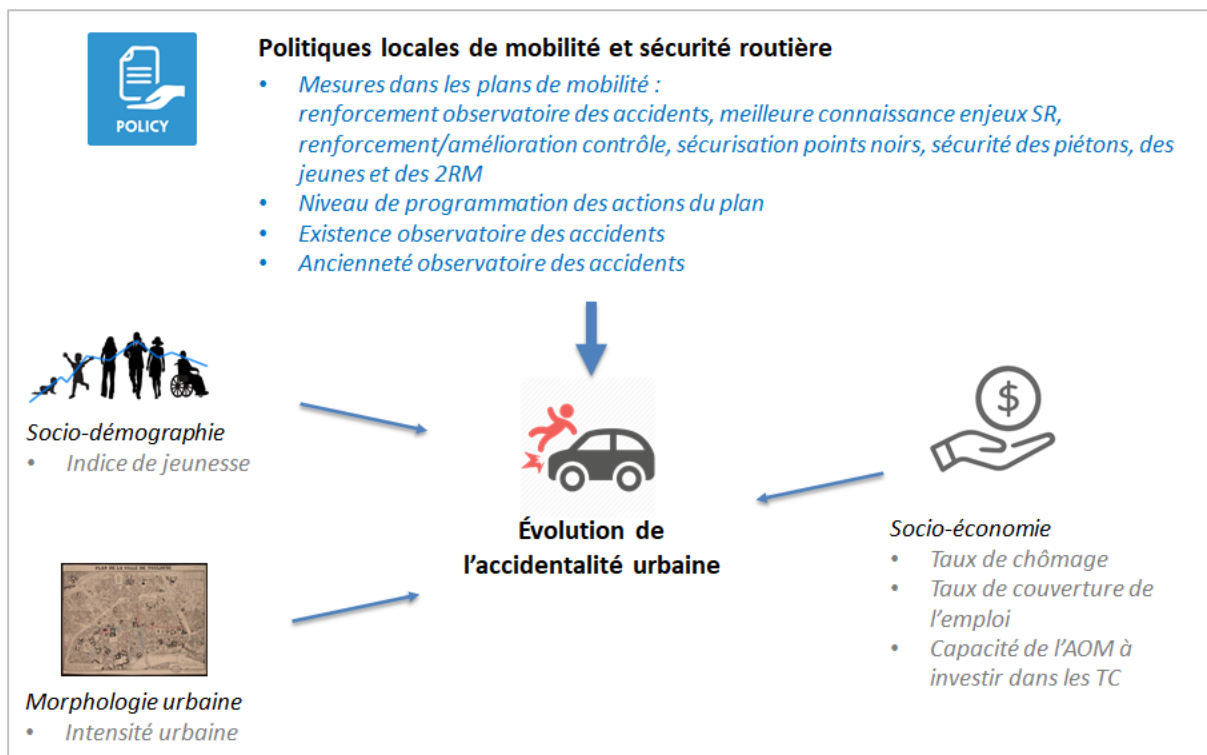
POLICY

Politiques locales de mobilité et sécurité routière

- Mesures dans les plans de mobilité : renforcement observatoire des accidents, meilleure connaissance enjeux SR, renforcement/amélioration contrôle, sécurisation points noirs, sécurité des piétons, des jeunes et des 2RM
- Niveau de programmation des actions du plan
- Existence observatoire des accidents
- Ancienneté observatoire des accidents

Socio-démographie
- Indice de jeunesse

Évolution de l'accidentalité urbaine

Socio-économie
- Taux de chômage
- Taux de couverture de l'emploi
- Capacité de l'AOM à investir dans les TC

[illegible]

Morphologie urbaine
- Intensité urbaine